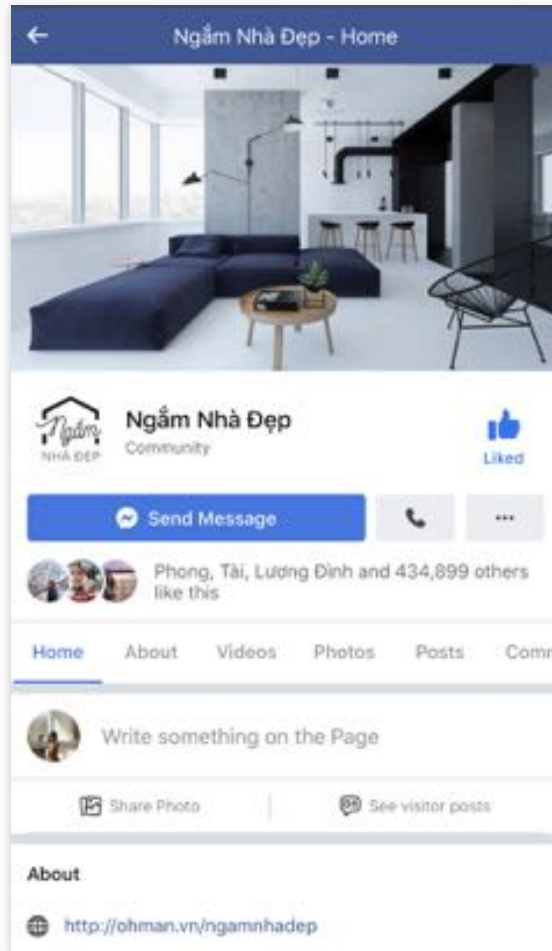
Ngắm Nhà Đẹp - Home

Ngắm NHÀ ĐẸP

Ngắm Nhà Đẹp
Community

Liked

Send Message

...

Phong, Tài, Lương Đình and 434,899 others like this

Home About Videos Photos Posts Com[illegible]

Write something on the Page

Share Photo

See visitor posts

About

http://ohman.vn/ngamnhadep